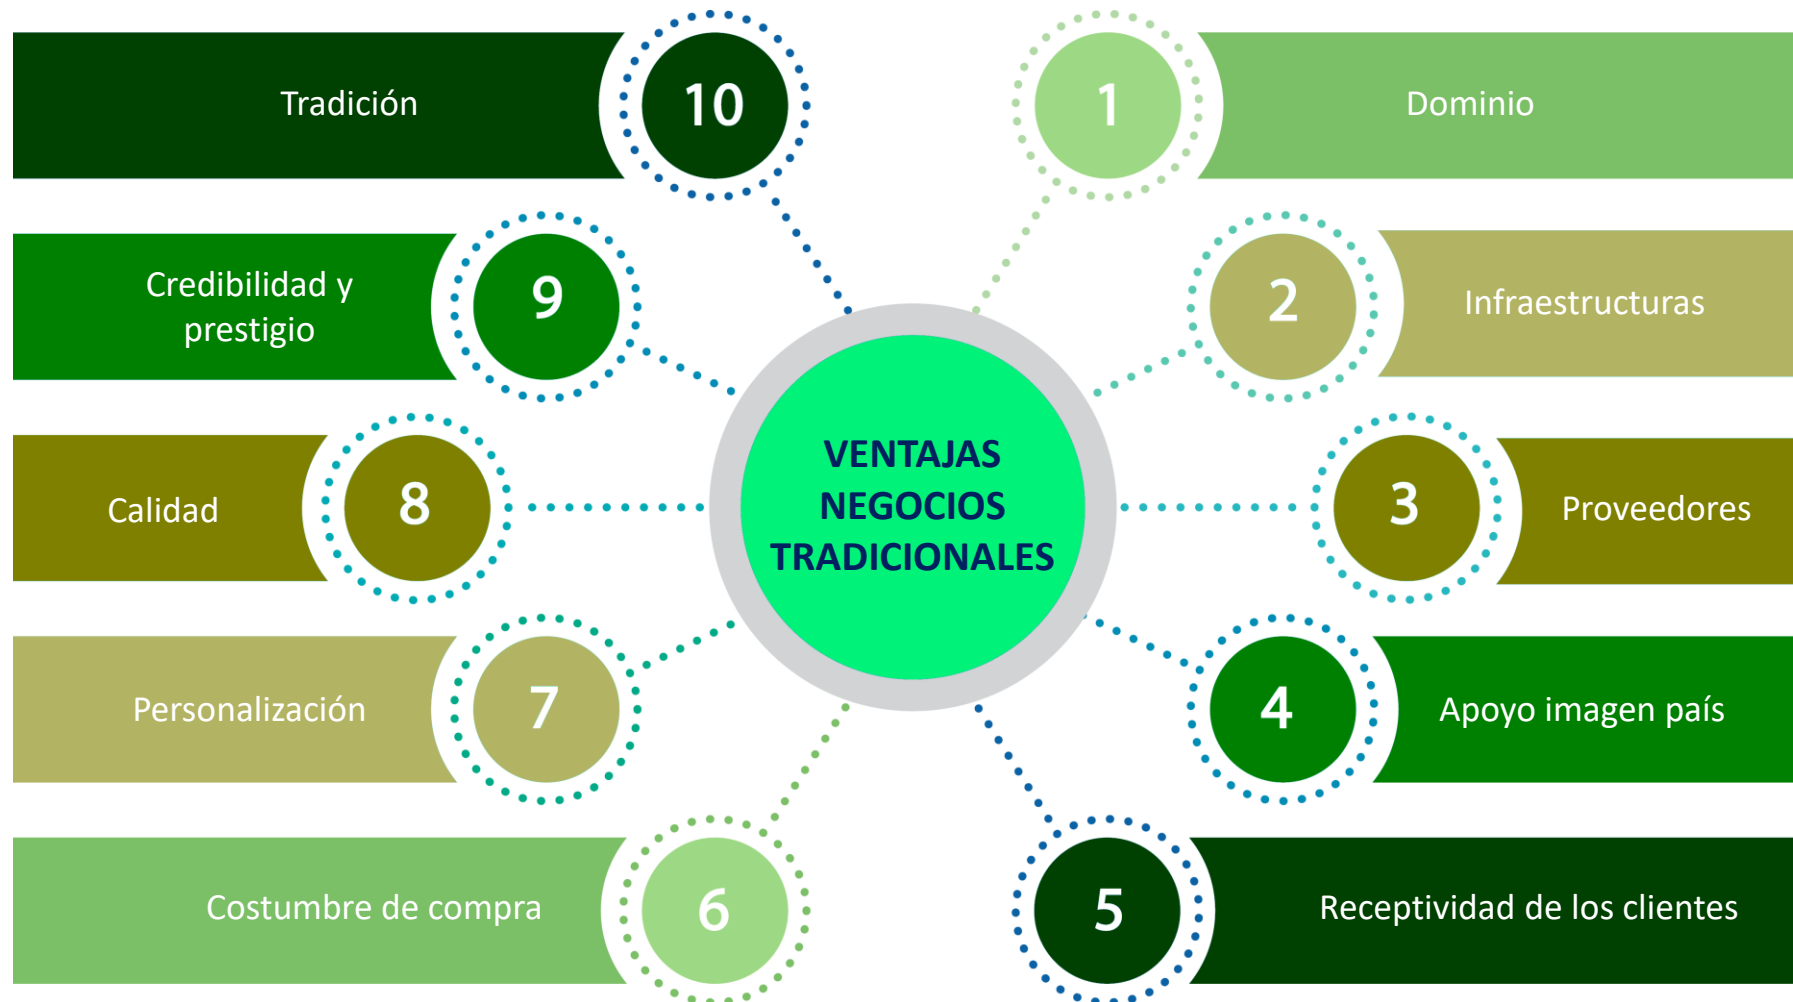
VENTAJAS NEGOCIOS TRADICIONALES

1 Dominio

2 Infraestructuras

3 Proveedores

4 Apoyo imagen país

5 Receptividad de los clientes

6 Costumbre de compra

7 Personalización

8 Calidad

9 Credibilidad y prestigio

10 Tradición